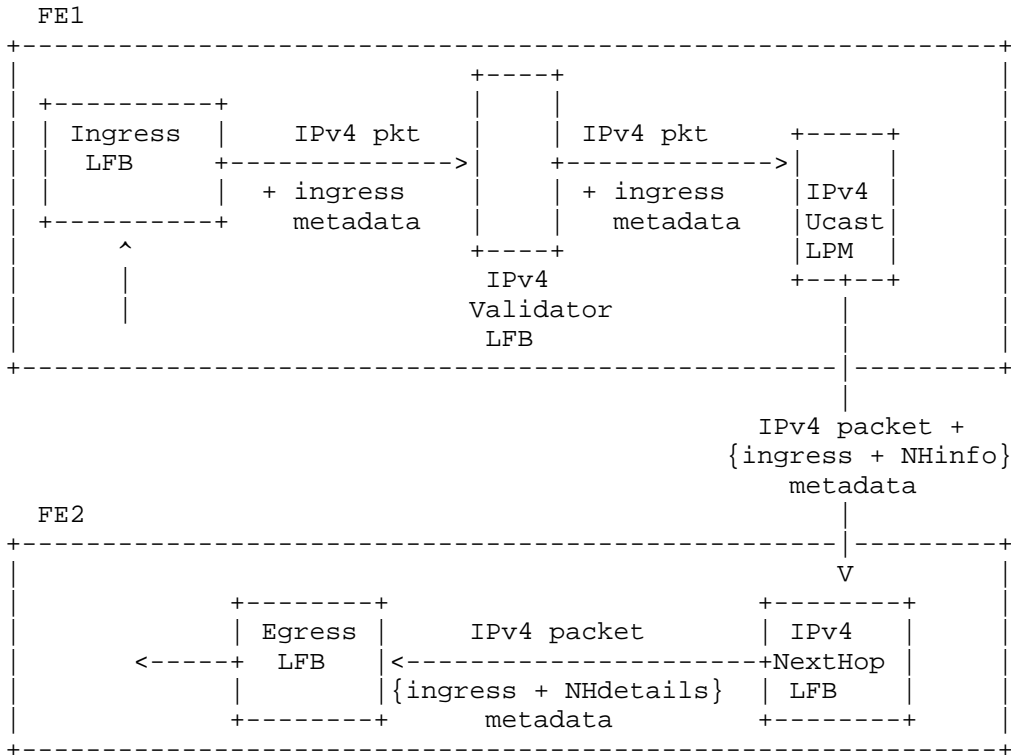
FE1

Ingress LFB

IPv4 pkt + ingress metadata

IPv4 Validator LFB

IPv4 pkt + ingress metadata

IPv4 Ucast LPM

^

IPv4 packet + {ingress + NHinfo} metadata

FE2

V

Egress LFB

<-----

IPv4 packet {ingress + NHdetails} metadata

IPv4 NextHop LFB